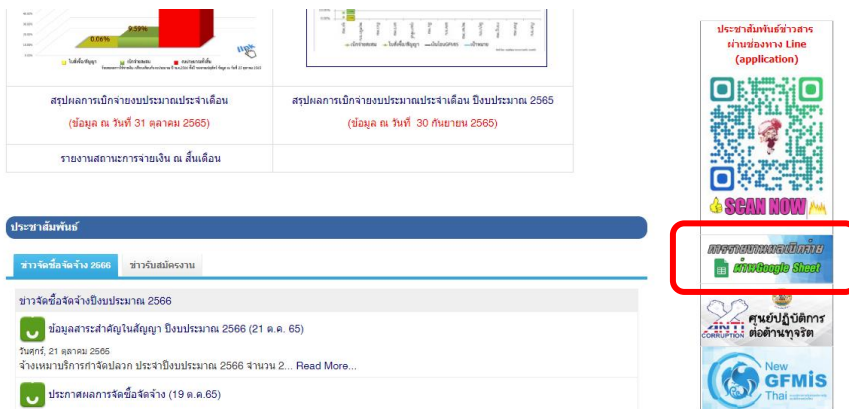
0.06%
9.59%

สรุปผลการเบิกจ่ายงบประมาณประจำเดือน
(ข้อมูล ณ วันที่ 31 ตุลาคม 2565)

สรุปผลการเบิกจ่ายงบประมาณประจำเดือน ปีงบประมาณ 2565
(ข้อมูล ณ วันที่ 30 กันยายน 2565)

รายงานสถานะการจ่ายเงิน ณ สิ้นเดือน

ประชาสัมพันธ์

ข่าวจัดซื้อจัดจ้าง 2566
ข่าวรับสมัครงาน

ข่าวจัดซื้อจัดจ้างปีงบประมาณ 2566

ข้อมูลสาระสำคัญในสัญญา ปีงบประมาณ 2566 (21 ต.ค. 65)
วันศุกร์, 21 ตุลาคม 2565
จ้างเหมาบริการกำจัดปลวก ประจำปีงบประมาณ 2566 จำนวน 2... Read More...

ประกาศผลการจัดซื้อจัดจ้าง (19 ต.ค.65)

ประชาสัมพันธ์ข่าวสาร ผ่านช่องทาง Line (application)

SCAN NOW

การรายงานผลเบิกจ่าย ผ่านGoogle Sheet

ANTI CORRUPTION
ศูนย์ปฏิบัติการต่อต้านทุจริต

New GFMIS Thai